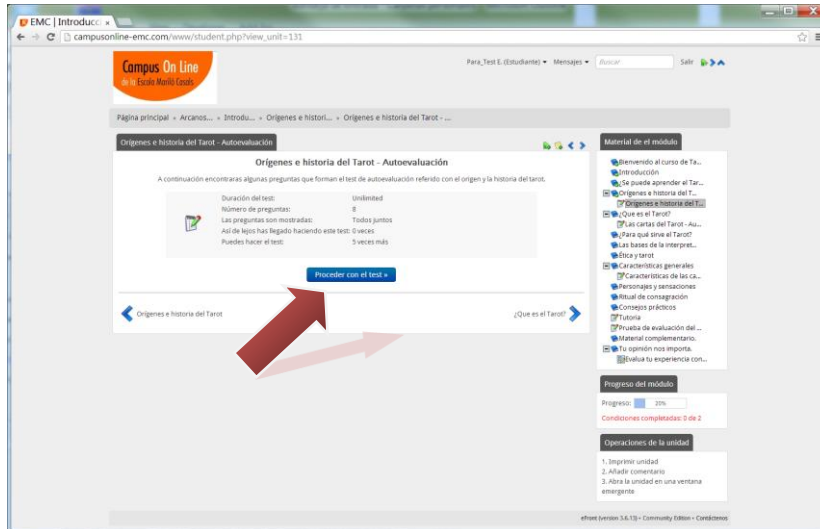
EMC | Introducc ×

campusonline-emc.com/www/student.php?view_unit=131

Campus On Line de la Escola Mariló Casals

Para_Test E. (Estudiante) ▾ Mensajes ▾ Buscar Salir

Página principal » Arcanos... » Introdu... » Origenes e histori... » Origenes e historia del Tarot - ...

Origenes e historia del Tarot - Autoevaluación

Orígenes e historia del Tarot - Autoevaluación

A continuación encontraras algunas preguntas que forman el test de autoevaluación referido con el origen y la historia del tarot.

| | |
|---|---|
| Duración del test: | Unlimited |
| Número de preguntas: | 8 |
| Las preguntas son mostradas: | Todos juntos |
| Así de lejos has llegado haciendo este test: | 0 veces |
| Puedes hacer el test: | 5 veces más |

Proceder con el test »

Origenes e historia del Tarot

¿Que es el Tarot?

Material de el módulo

Bienvenido al curso de Ta...
Introducción
Se puede aprender el Tar...
Origenes e historia del T...
Origenes e historia del T...
¿Que es el Tarot?
Las cartas del Tarot - Au...
¿Para qué sirve el Tarot?
Las bases de la interpret...
Ética y tarot
Características generales
Características de las ca...
Personajes y sensaciones
Ritual de consagración
Consejos prácticos
Tutoria
Prueba de evaluación del ...
Material complementario.
Tu opinión nos importa.
Evalua tu experiencia con...

Progreso del módulo

Progreso: 20%

Condiciones completadas: 0 de 2

Operaciones de la unidad

1. Imprimir unidad
2. Añadir comentario
3. Abra la unidad en una ventana emergente

eFront (version 3.6.13) • Community Edition • Contáctenos